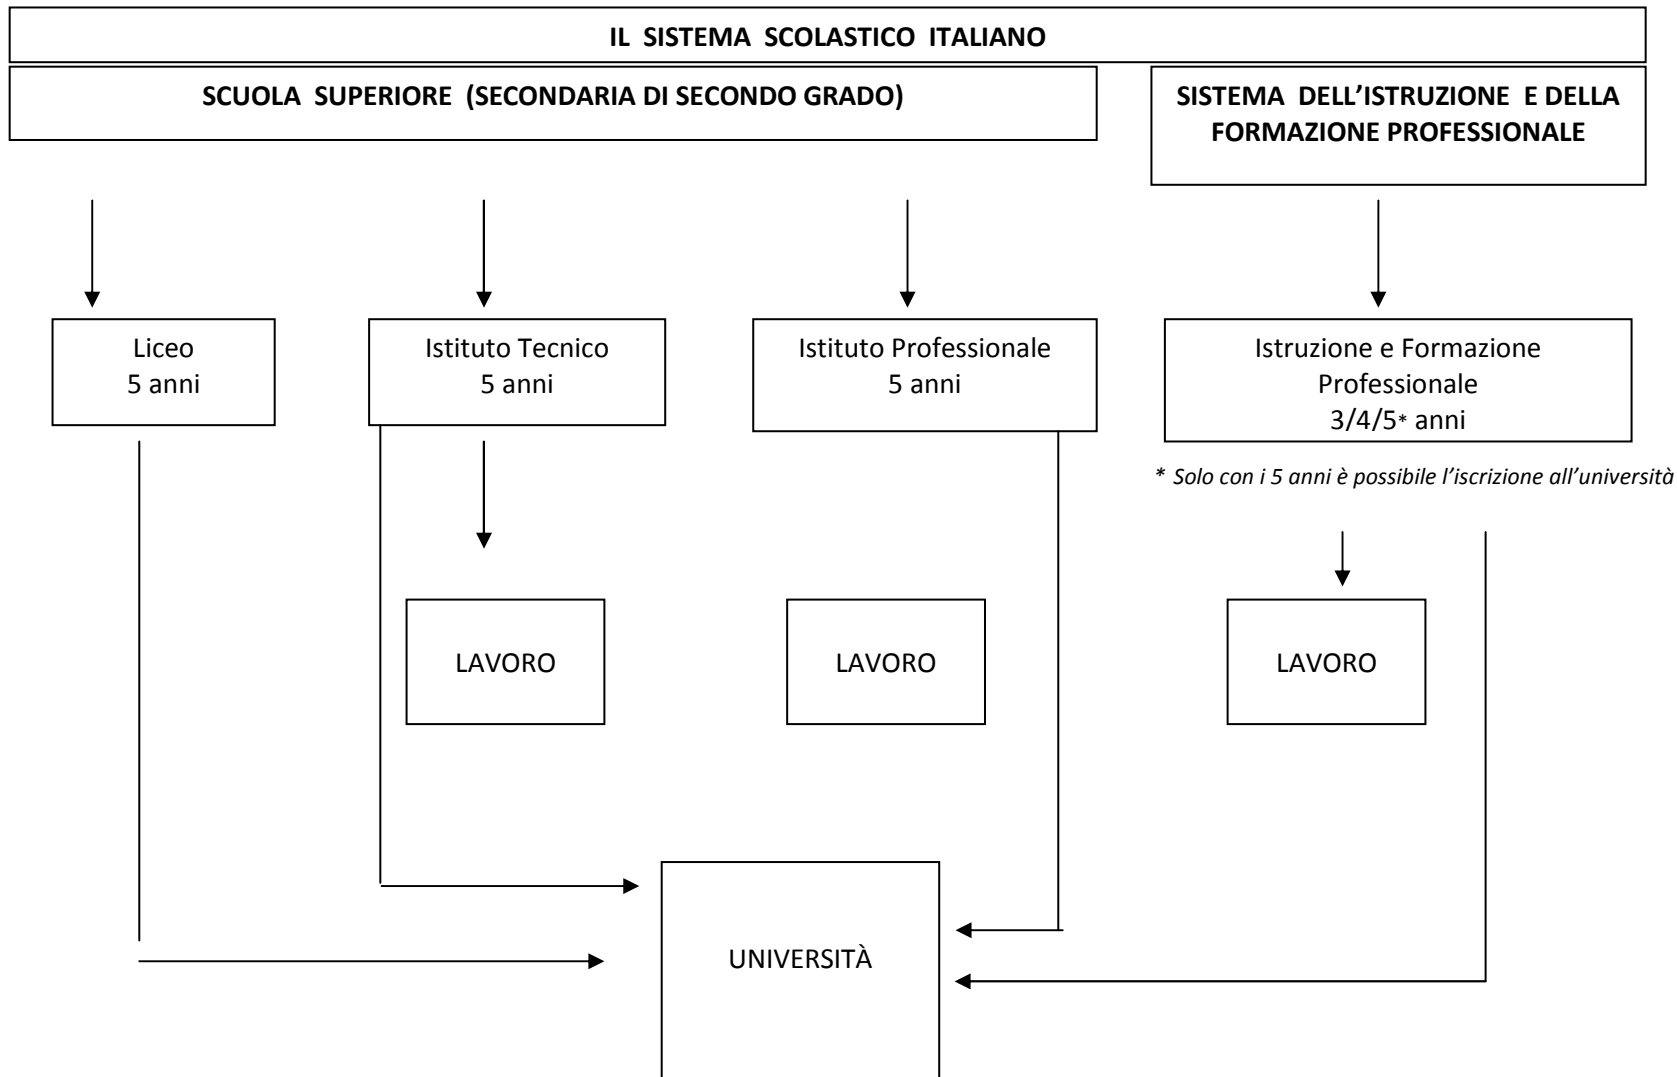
IL SISTEMA SCOLASTICO ITALIANO

SCUOLA SUPERIORE (SECONDARIA DI SECONDO GRADO)

SISTEMA DELL'ISTRUZIONE E DELLA FORMAZIONE PROFESSIONALE

Liceo
5 anni

Istituto Tecnico
5 anni

Istituto Professionale
5 anni

Istruzione e Formazione Professionale
3/4/5* anni

* Solo con i 5 anni è possibile l'iscrizione all'università

LAVORO

LAVORO

LAVORO

UNIVERSITÀ